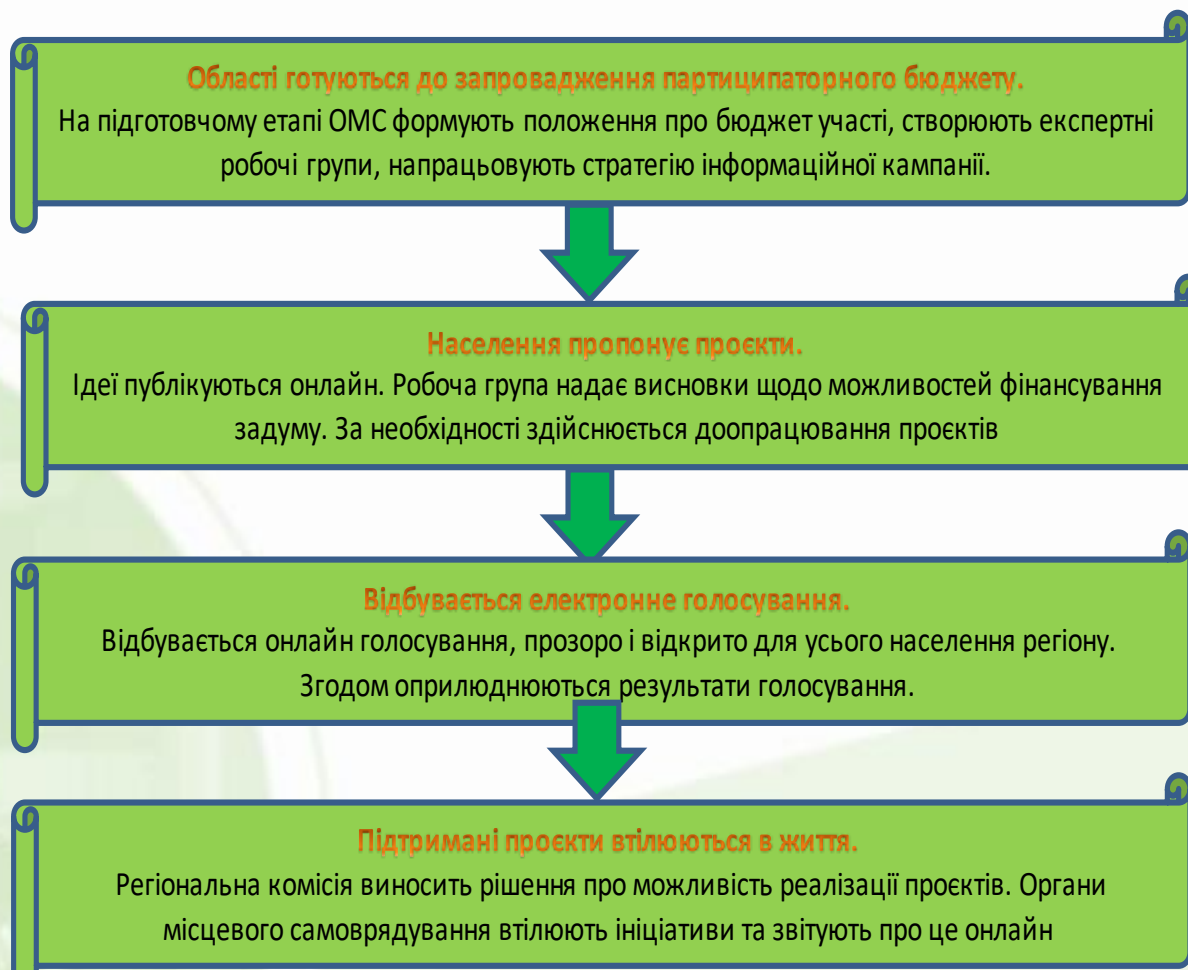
Області готуються до запровадження партиципаторного бюджету.
На підготовчому етапі ОМС формують положення про бюджет участі, створюють експертні робочі групи, напрацьовують стратегію інформаційної кампанії.

Населення пропонує проєкти.
Ідеї публікуються онлайн. Робоча група надає висновки щодо можливостей фінансування задуму. За необхідності здійснюється доопрацювання проєктів

Відбувається електронне голосування.
Відбувається онлайн голосування, прозоро і відкрито для усього населення регіону. Згодом оприлюднюються результати голосування.

Підтримані проєкти втілюються в життя.
Регіональна комісія виносить рішення про можливість реалізації проєктів. Органи місцевого самоврядування втілюють ініціативи та звітують про це онлайн